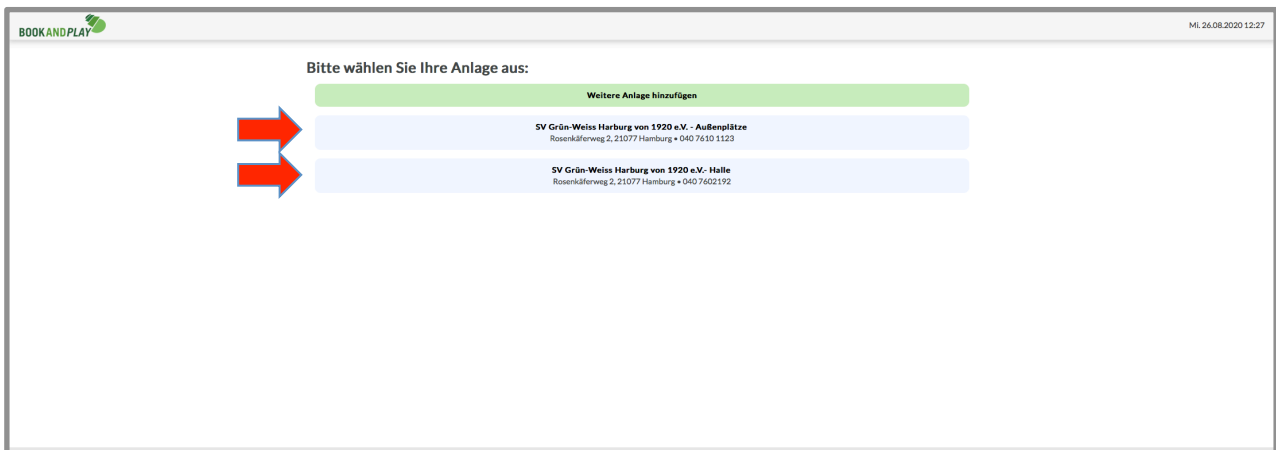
BOOKANDPLAY

Mi. 26.08.2020 12:27

Bitte wählen Sie Ihre Anlage aus:

Weitere Anlage hinzufügen

SV Grün-Weiss Harburg von 1920 e.V. - Außenplätze
Rosenkäferweg 2, 21077 Hamburg • 040 7610 1123

SV Grün-Weiss Harburg von 1920 e.V.- Halle
Rosenkäferweg 2, 21077 Hamburg • 040 7602192